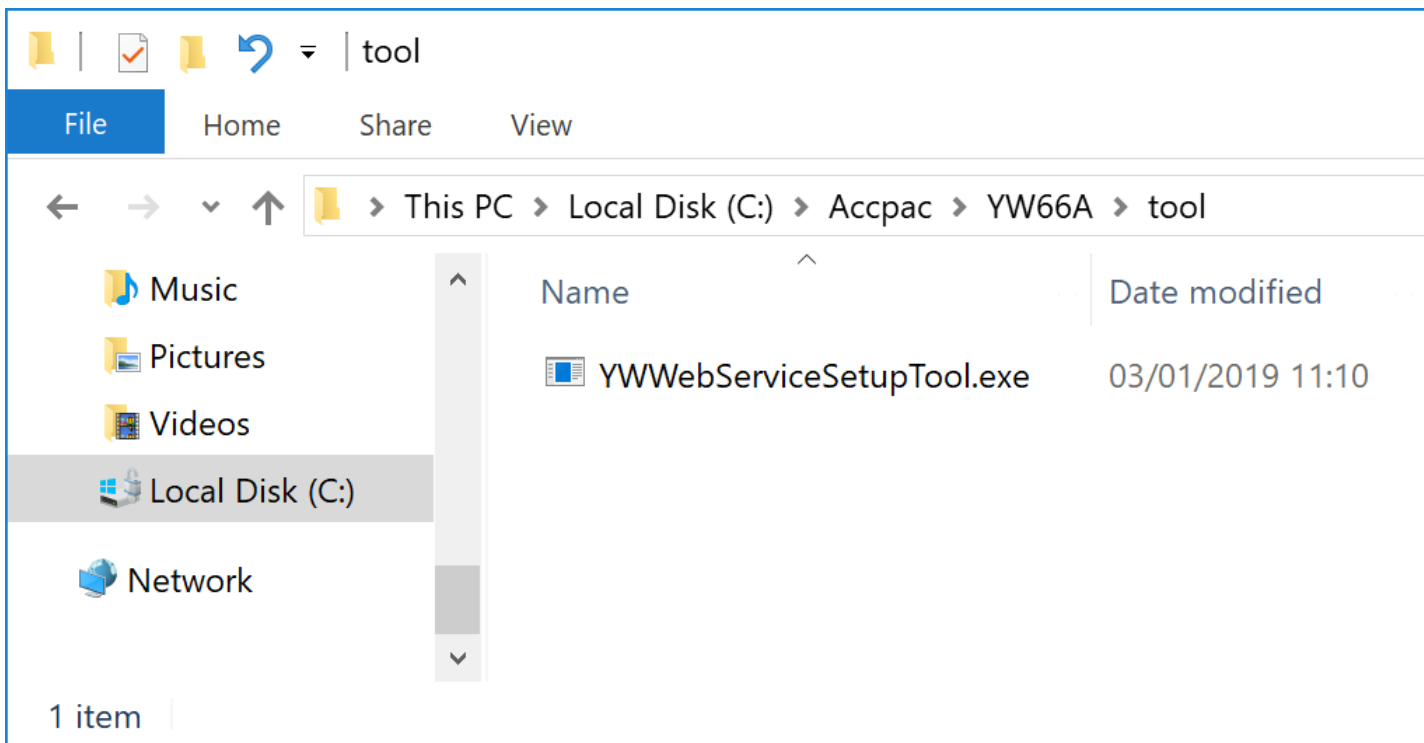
tool

File
Home
Share
View

This PC > Local Disk (C:) > Accpac > YW66A > tool

Music
Pictures
Videos
Local Disk (C:)
Network

| Name | Date modified |
|---|---|
| YWWebServiceSetupTool.exe | 03/01/2019 11:10 |

1 item